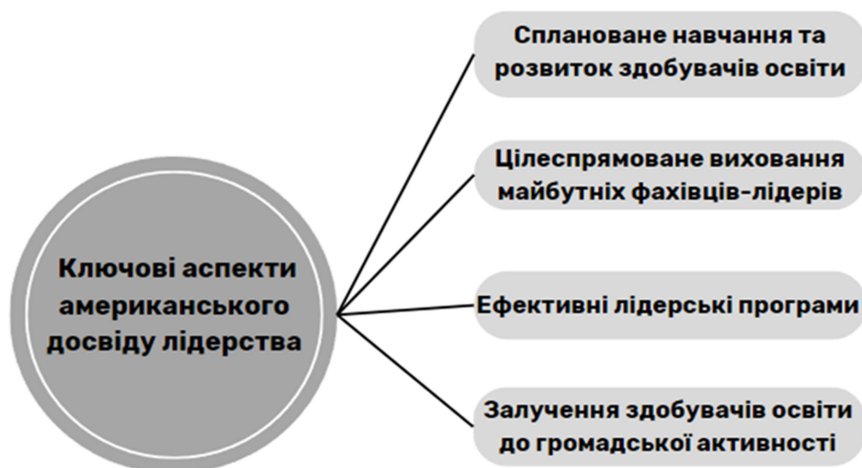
Ключові аспекти американського досвіду лідерства

Сплановане навчання та розвиток здобувачів освіти

Цілеспрямоване виховання майбутніх фахівців-лідерів

Ефективні лідерські програми

Залучення здобувачів освіти до громадської активності